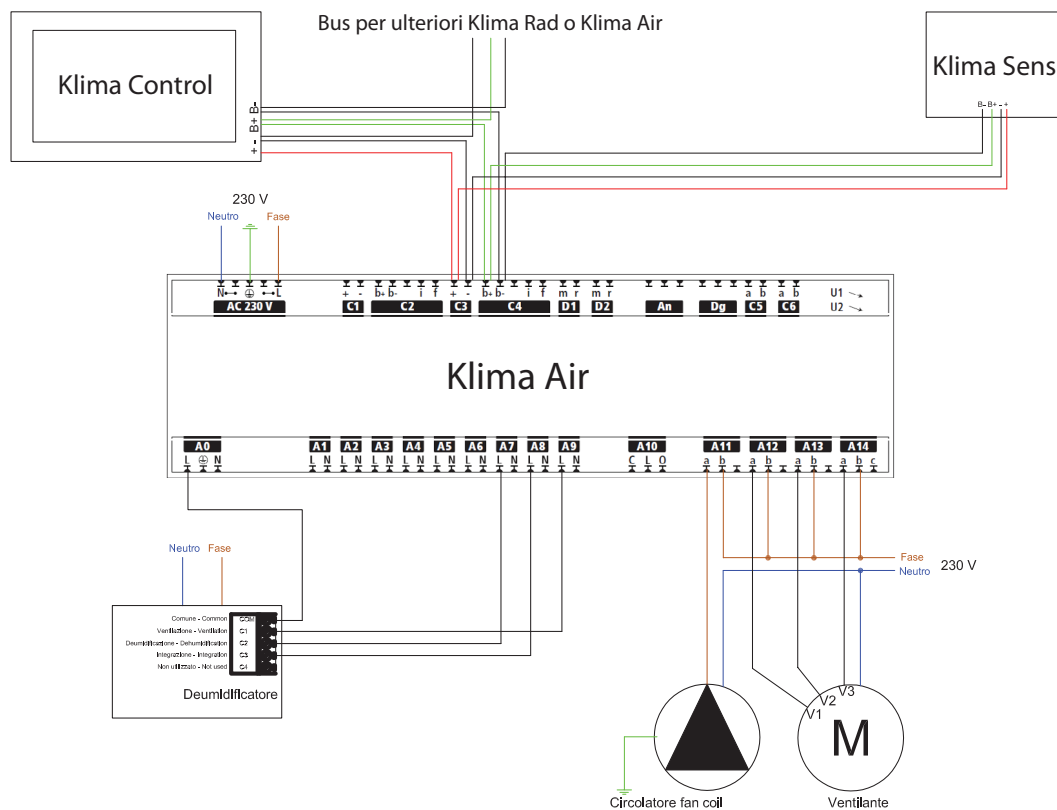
Bus per ulteriori Klima Rad o Klima Air

Klima Control

B-
B+
-
+

Klima Sens

B- B+ - +

230 V

Neutro

Fase

N L

AC 230 V

+ -

C1

b+ b- i f

C2

+ -

C3

b+ b- i f

C4

m r

D1

m r

D2

An

Dg

a b

C5

a b

C6

U1

U2

Klima Air

A0

L N

A1

L N

A2

L N

A3

L N

A4

L N

A5

L N

A6

L N

A7

L N

A8

L N

A9

L N

A10

C L O

A11

a b

A12

a b

A13

a b

A14

a b c

Neutro

Fase

Comune - Common

COM

Ventilazione - Ventilation

C1

Deumidificazione - Dehumidification

C2

Integrazione - Integration

C3

Non utilizzato - Not used

C4

Deumidificatore

Fase

Neutro

230 V

V1

V2

V3

M

Circolatore fan coil

Ventilante